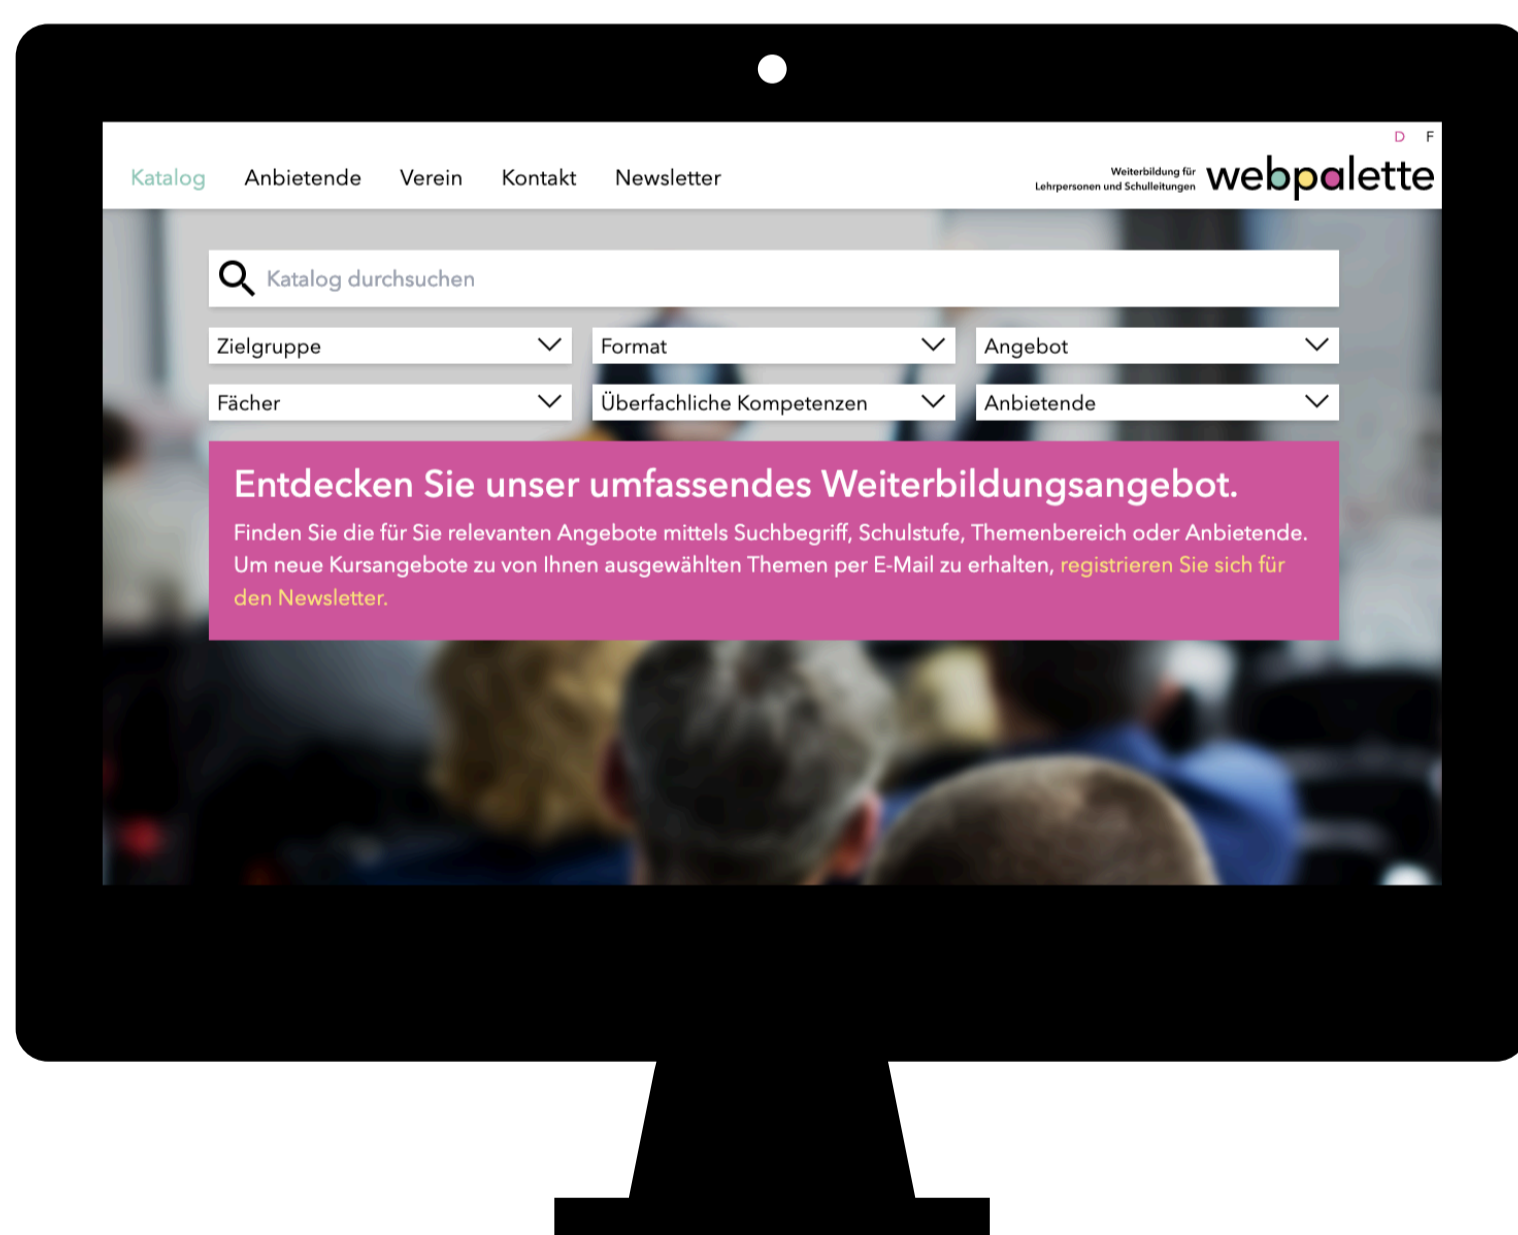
D F

Katalog Anbietende Verein Kontakt Newsletter

Weiterbildung für Lehrpersonen und Schulleitungen webpalette

Katalog durchsuchen

Zielgruppe
Format
Angebot
Fächer
Überfachliche Kompetenzen
Anbietende

Entdecken Sie unser umfassendes Weiterbildungsangebot.

Finden Sie die für Sie relevanten Angebote mittels Suchbegriff, Schulstufe, Themenbereich oder Anbietende. Um neue Kursangebote zu von Ihnen ausgewählten Themen per E-Mail zu erhalten, registrieren Sie sich für den Newsletter.